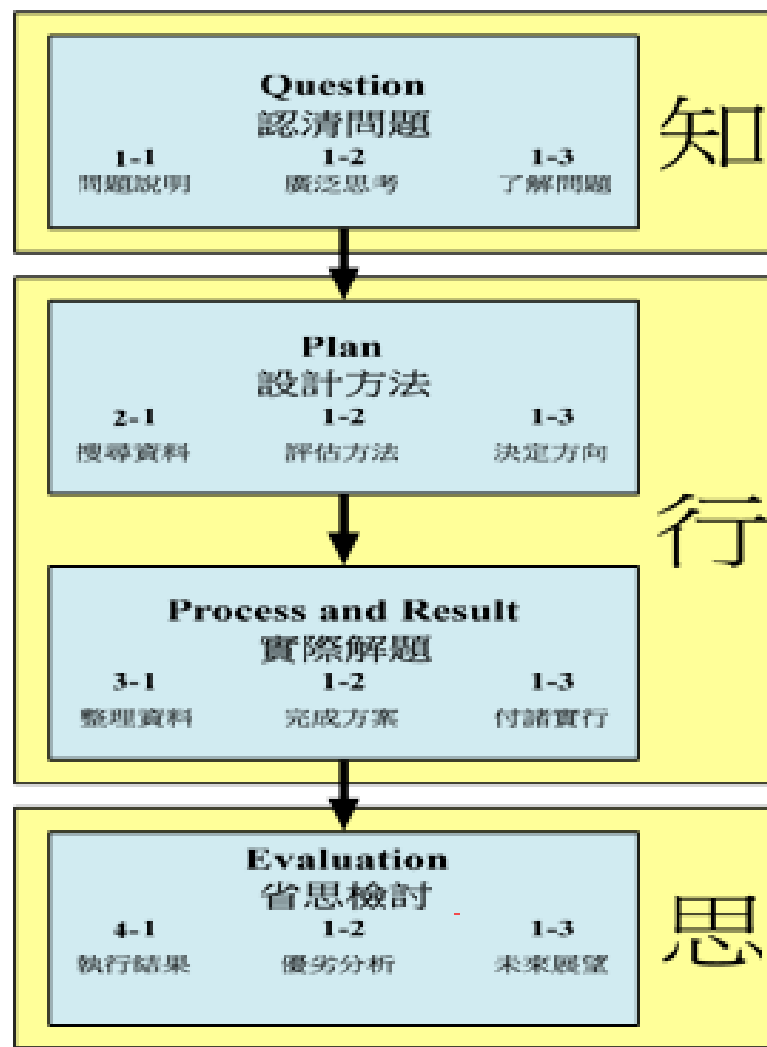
Question
認清問題
1-1
問題說明
1-2
廣泛思考
1-3
了解問題

知

Plan
設計方法
2-1
搜尋資料
1-2
評估方法
1-3
決定方向

行

Process and Result
實際解題
3-1
整理資料
1-2
完成方案
1-3
付諸實行

Evaluation
省思檢討
4-1
執行結果
1-2
優劣分析
1-3
未來展望

思